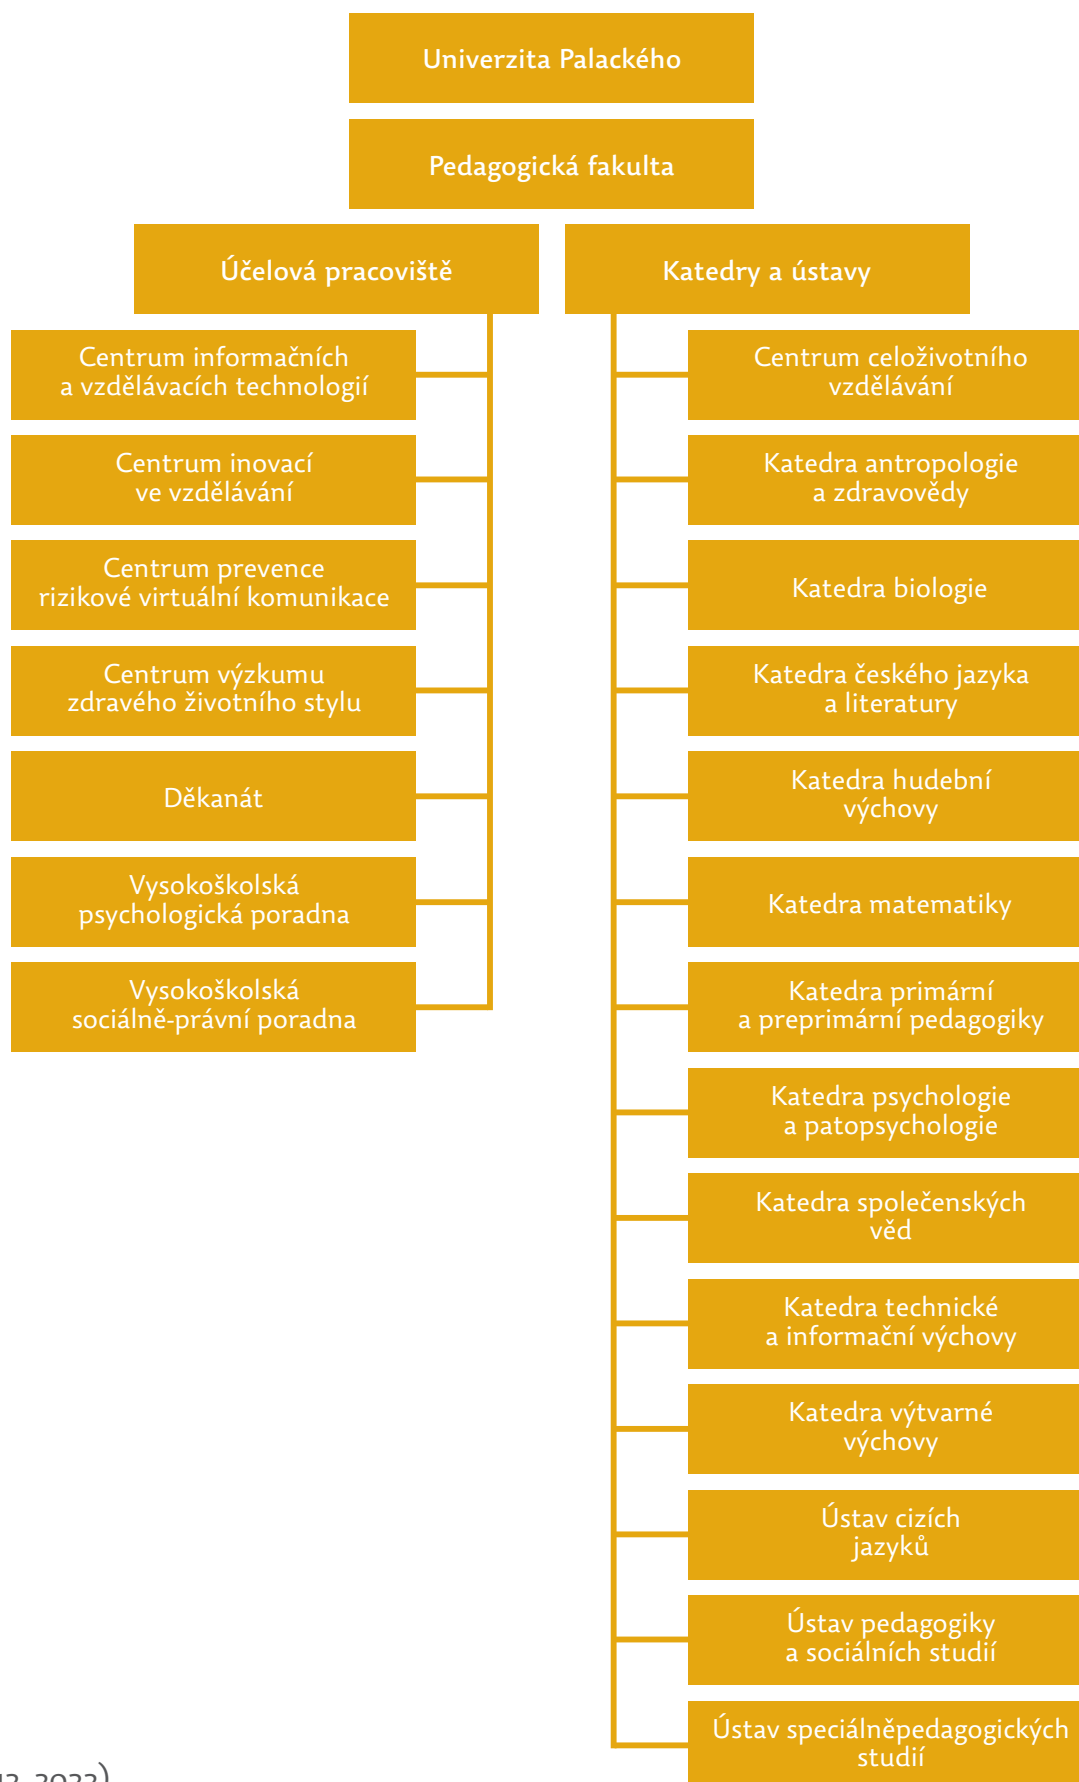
Univerzita Palackého

Pedagogická fakulta

Účelová pracoviště

Katedry a ústavy

Centrum informačních a vzdělávacích technologií

Centrum inovací ve vzdělávání

Centrum prevence rizikové virtuální komunikace

Centrum výzkumu zdravého životního stylu

Děkanát

Vysokoškolská psychologická poradna

Vysokoškolská sociálně-právní poradna

Centrum celoživotního vzdělávání

Katedra antropologie a zdravovědy

Katedra biologie

Katedra českého jazyka a literatury

Katedra hudební výchovy

Katedra matematiky

Katedra primární a preprimární pedagogiky

Katedra psychologie a patopsychologie

Katedra společenských věd

Katedra technické a informační výchovy

Katedra výtvarné výchovy

Ústav cizích jazyků

Ústav pedagogiky a sociálních studií

Ústav speciálněpedagogických studií

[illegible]2–2022)